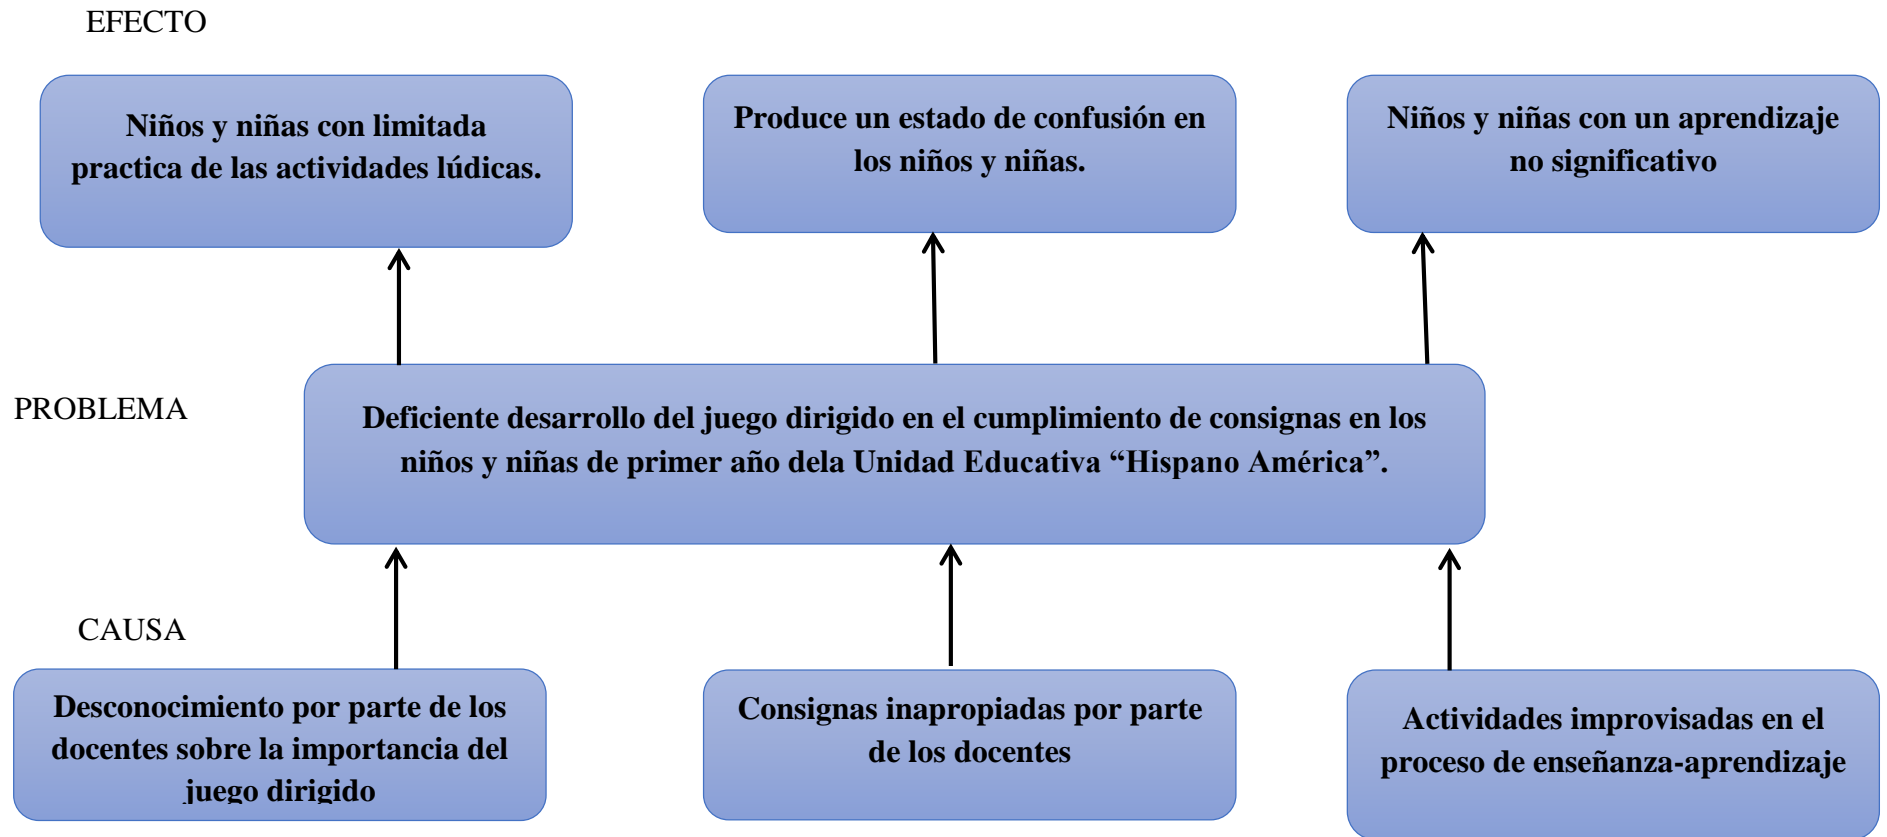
EFECTO

Niños y niñas con limitada practica de las actividades lúdicas.

Produce un estado de confusión en los niños y niñas.

Niños y niñas con un aprendizaje no significativo

PROBLEMA

Deficiente desarrollo del juego dirigido en el cumplimiento de consignas en los niños y niñas de primer año dela Unidad Educativa “Hispano América”.

CAUSA

Desconocimiento por parte de los docentes sobre la importancia del juego dirigido

Consignas inapropiadas por parte de los docentes

Actividades improvisadas en el proceso de enseñanza-aprendizaje